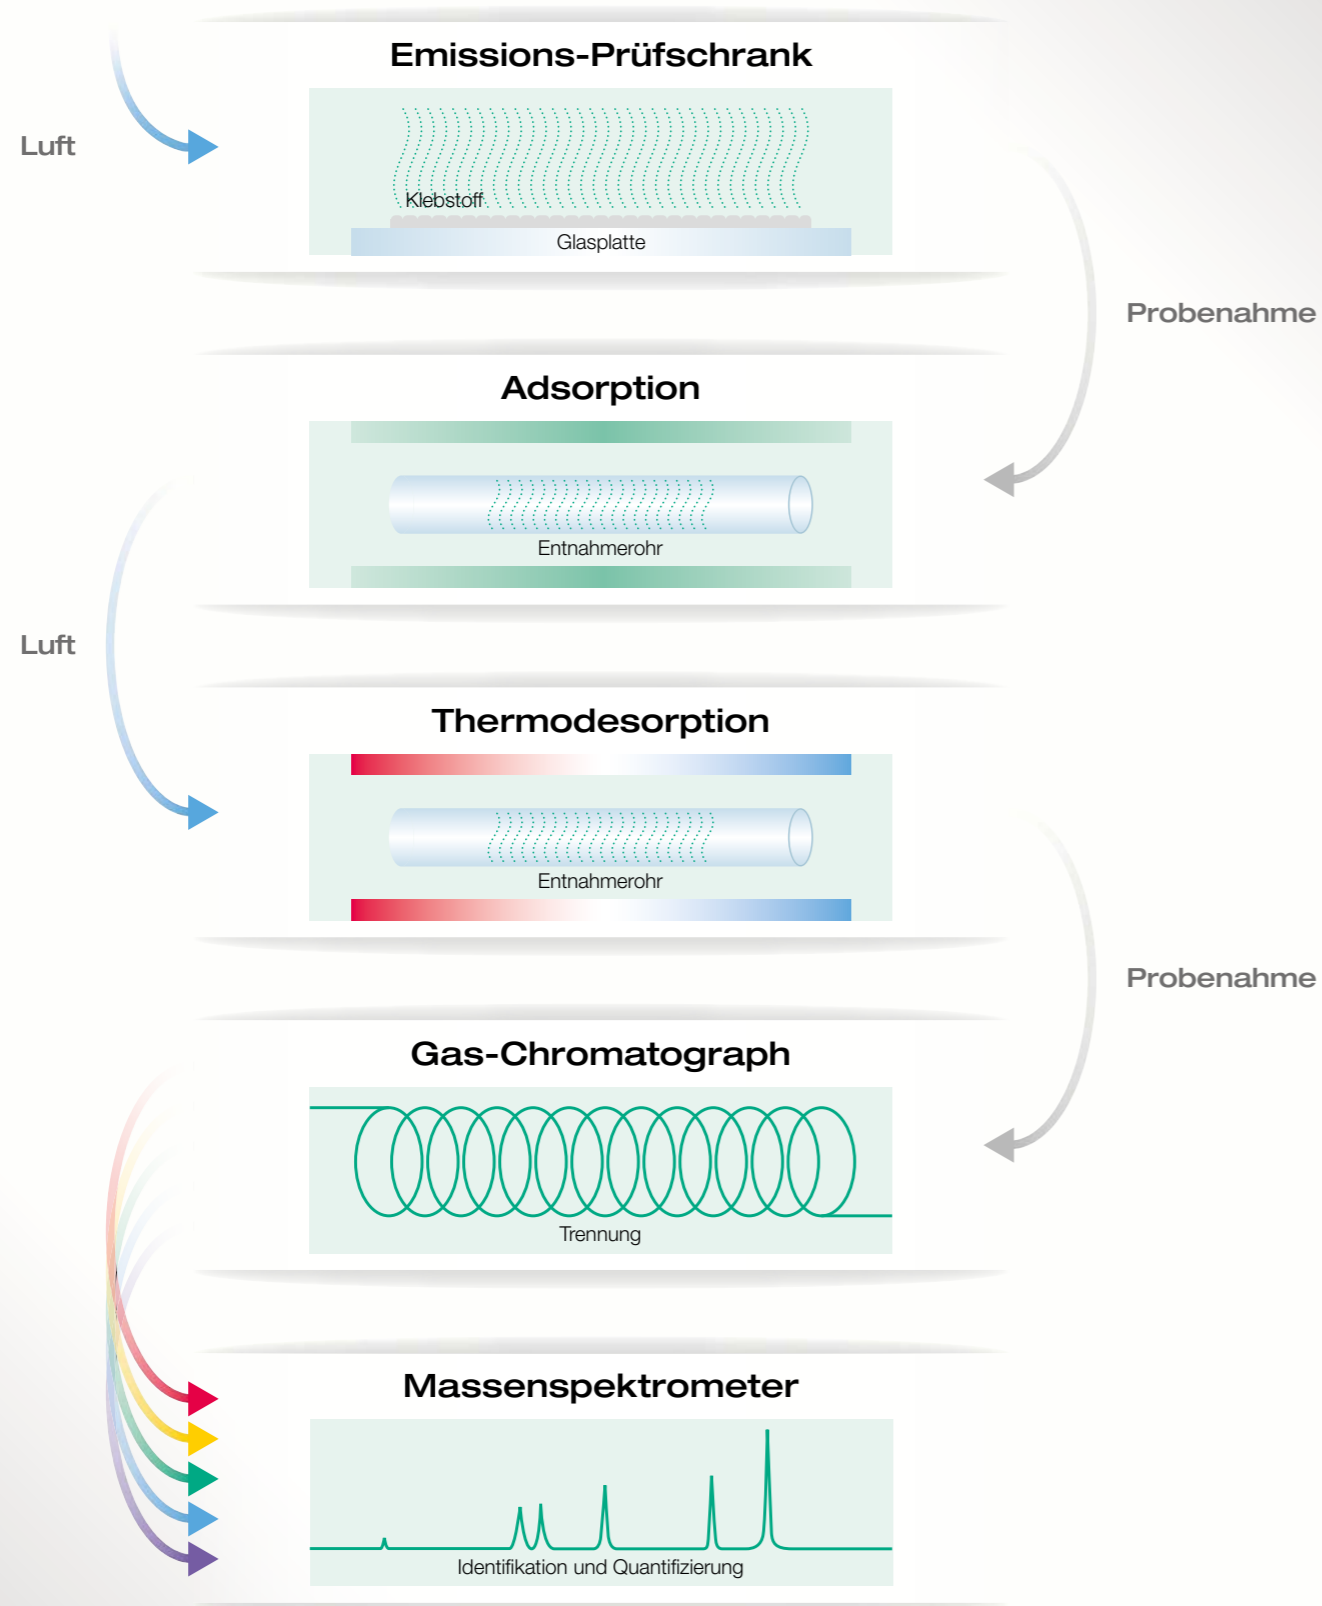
Emissions-Prüfschrank

Luft

Klebstoff

Glasplatte

Probenahme

Adsorption

Entnahmerohr

Luft

Thermodesorption

Entnahmerohr

Probenahme

Gas-Chromatograph

Trennung

Massenspektrometer

Identifikation und Quantifizierung